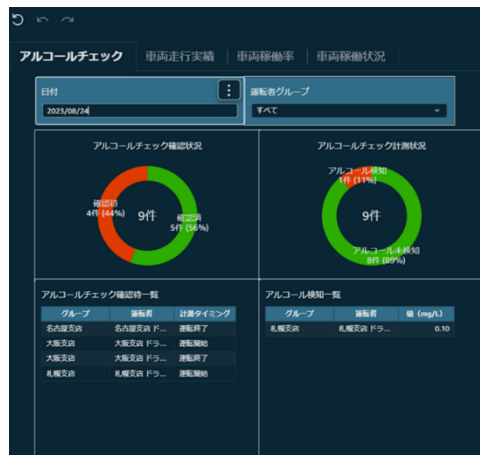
アルコールチェック | 車両走行実績 | 車両稼働率 | 車両稼働状況

日付
2023/08/24

運転者グループ
すべて

アルコールチェック確認状況

確認待
4件 (44%)

9件

確認済
5件 (56%)

アルコールチェック計測状況

アルコール検知
1件 (11%)

9件

アルコール未検知
8件 (89%)

アルコールチェック確認待ち一覧

| グループ | 運転者 | 計測タイミング |
|---|---|---|
| 名古屋支店 | 名古屋支店 ド... | 運転終了 |
| 大阪支店 | 大阪支店 ドラ... | 運転開始 |
| 大阪支店 | 大阪支店 ドラ... | 運転終了 |
| 札幌支店 | 札幌支店 ドラ... | 運転開始 |

アルコール検知一覧

| グループ | 運転者 | 値 (mg/L) |
|---|---|---|
| 札幌支店 | 札幌支店 ドラ... | 0.10 |